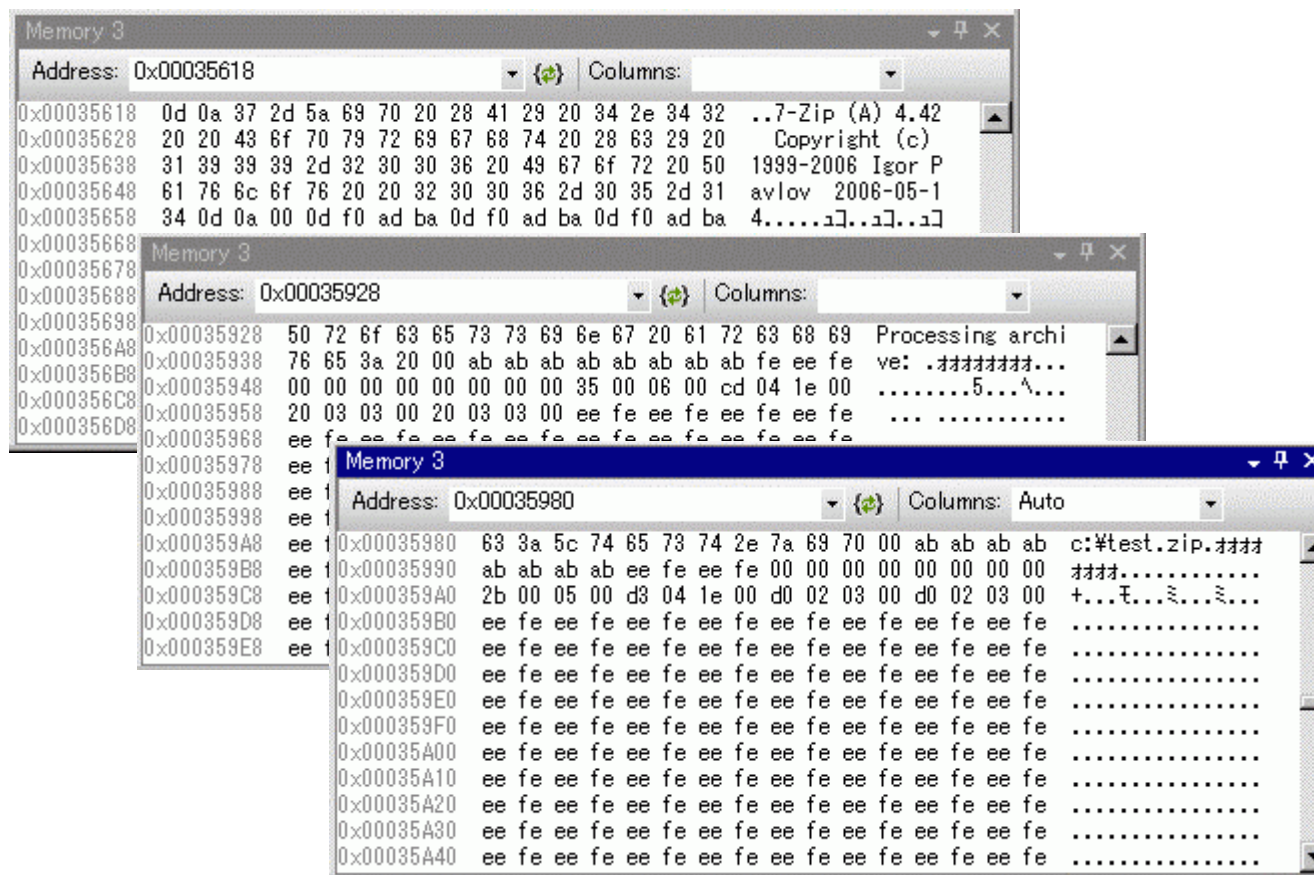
Memory 3

Address: 0x00035618 Columns:

0x00035618 0d 0a 37 2d 5a 69 70 20 28 41 29 20 34 2e 34 32 ..7-Zip (A) 4.42
0x00035628 20 20 43 6f 70 79 72 69 67 68 74 20 28 63 29 20 Copyright (c)
0x00035638 31 39 39 39 2d 32 30 30 36 20 49 67 6f 72 20 50 1999-2006 Igor P
0x00035648 61 76 6c 6f 76 20 20 32 30 30 36 2d 30 35 2d 31 avlov 2006-05-1
0x00035658 34 0d 0a 00 0d f0 ad ba 0d f0 ad ba 0d f0 ad ba 4.....ｺ]..ｺ]..ｺ]
0x00035668
0x00035678
0x00035688
0x00035698
0x000356A8
0x000356B8
0x000356C8
0x000356D8

Memory 3

Address: 0x00035928 Columns:

0x00035928 50 72 6f 63 65 73 73 69 6e 67 20 61 72 63 68 69 Processing archi
0x00035938 76 65 3a 20 00 ab ab ab ab ab ab ab ab fe ee fe ve: .ｫｫｫｫｫｫｫｫ...
0x00035948 00 00 00 00 00 00 00 00 35 00 06 00 cd 04 1e 00 ........5...ﾍ...
0x00035958 20 03 03 00 20 03 03 00 ee fe ee fe ee fe ee fe ... ...........
0x00035968 ee fe ee fe ee fe ee fe ee fe ee fe ee fe ee fe
0x00035978 ee f
0x00035988 ee f
0x00035998 ee f
0x000359A8 ee f
0x000359B8 ee f
0x000359C8 ee f
0x000359D8 ee f
0x000359E8 ee f

Memory 3

Address: 0x00035980 Columns: Auto

0x00035980 63 3a 5c 74 65 73 74 2e 7a 69 70 00 ab ab ab ab c:¥test.zip.ｫｫｫｫ
0x00035990 ab ab ab ab ee fe ee fe 00 00 00 00 00 00 00 00 ｫｫｫｫ............
0x000359A0 2b 00 05 00 d3 04 1e 00 d0 02 03 00 d0 02 03 00 +...ﾓ...ﾐ...ﾐ...
0x000359B0 ee fe ee fe ee fe ee fe ee fe ee fe ee fe ee fe ................
0x000359C0 ee fe ee fe ee fe ee fe ee fe ee fe ee fe ee fe ................
0x000359D0 ee fe ee fe ee fe ee fe ee fe ee fe ee fe ee fe ................
0x000359E0 ee fe ee fe ee fe ee fe ee fe ee fe ee fe ee fe ................
0x000359F0 ee fe ee fe ee fe ee fe ee fe ee fe ee fe ee fe ................
0x00035A00 ee fe ee fe ee fe ee fe ee fe ee fe ee fe ee fe ................
0x00035A10 ee fe ee fe ee fe ee fe ee fe ee fe ee fe ee fe ................
0x00035A20 ee fe ee fe ee fe ee fe ee fe ee fe ee fe ee fe ................
0x00035A30 ee fe ee fe ee fe ee fe ee fe ee fe ee fe ee fe ................
0x00035A40 ee fe ee fe ee fe ee fe ee fe ee fe ee fe ee fe ................